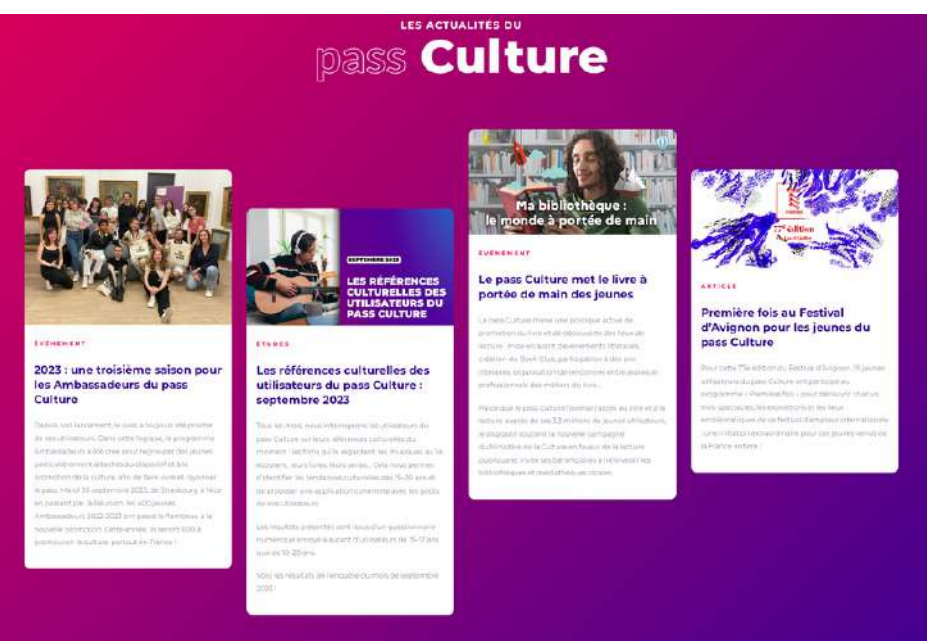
LES ACTUALITÉS DU

pass Culture

ÉVÉNEMENT

2023 : une troisième saison pour les Ambassadeurs du pass Culture

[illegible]

SEPTEMBRE 2023

LES RÉFÉRENCES CULTURELLES DES UTILISATEURS DU PASS CULTURE

ÉTUDES

Les références culturelles des utilisateurs du pass Culture : septembre 2023

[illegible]

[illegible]

Voici les résultats de l'enquête du mois de septembre 2023 !

Ma bibliothèque : le monde à portée de main

ÉVÉNEMENT

Le pass Culture met le livre à portée de main des jeunes

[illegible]

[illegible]

77e édition

ARTICLE

Première fois au Festival d'Avignon pour les jeunes du pass Culture

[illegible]